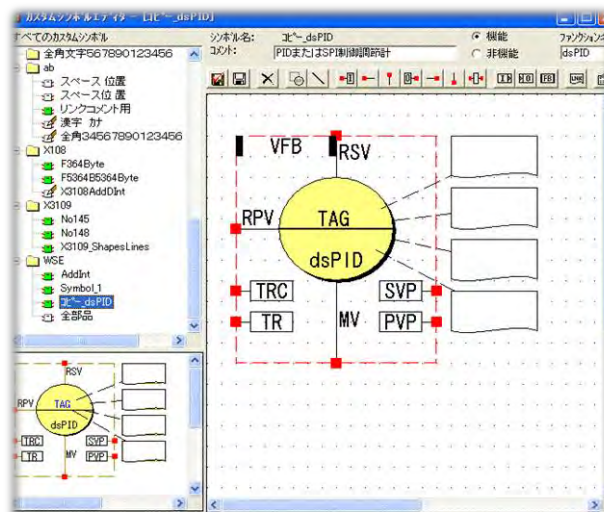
カスタムシンボルエディター - [ｺﾋﾟｰ_dsPID]

すべてのカスタムシンボル
全角文字567890123456
ab
スペース 位置
スペース 位 置
リンクコメント用
漢字 カナ
全角34567890123456
X108
F364Byte
F5364B5364Byte
X3108AddDInt
X3109
No145
No148
X3109_ShapesLines
WSE
AddInt
Symbol_1
ｺﾋﾟｰ_dsPID
全部品

シンボル名: ｺﾋﾟｰ_dsPID
コメント: PIDまたはSPI制御調節計
機能
非機能
ファンクション
dsPID

VFB
RSV
RPV
TAG
dsPID
TRC
SVP
TR
MV
PVP

RSV
RPV
TAG
dsPID
TRC
SVP
TR
MV
PVP